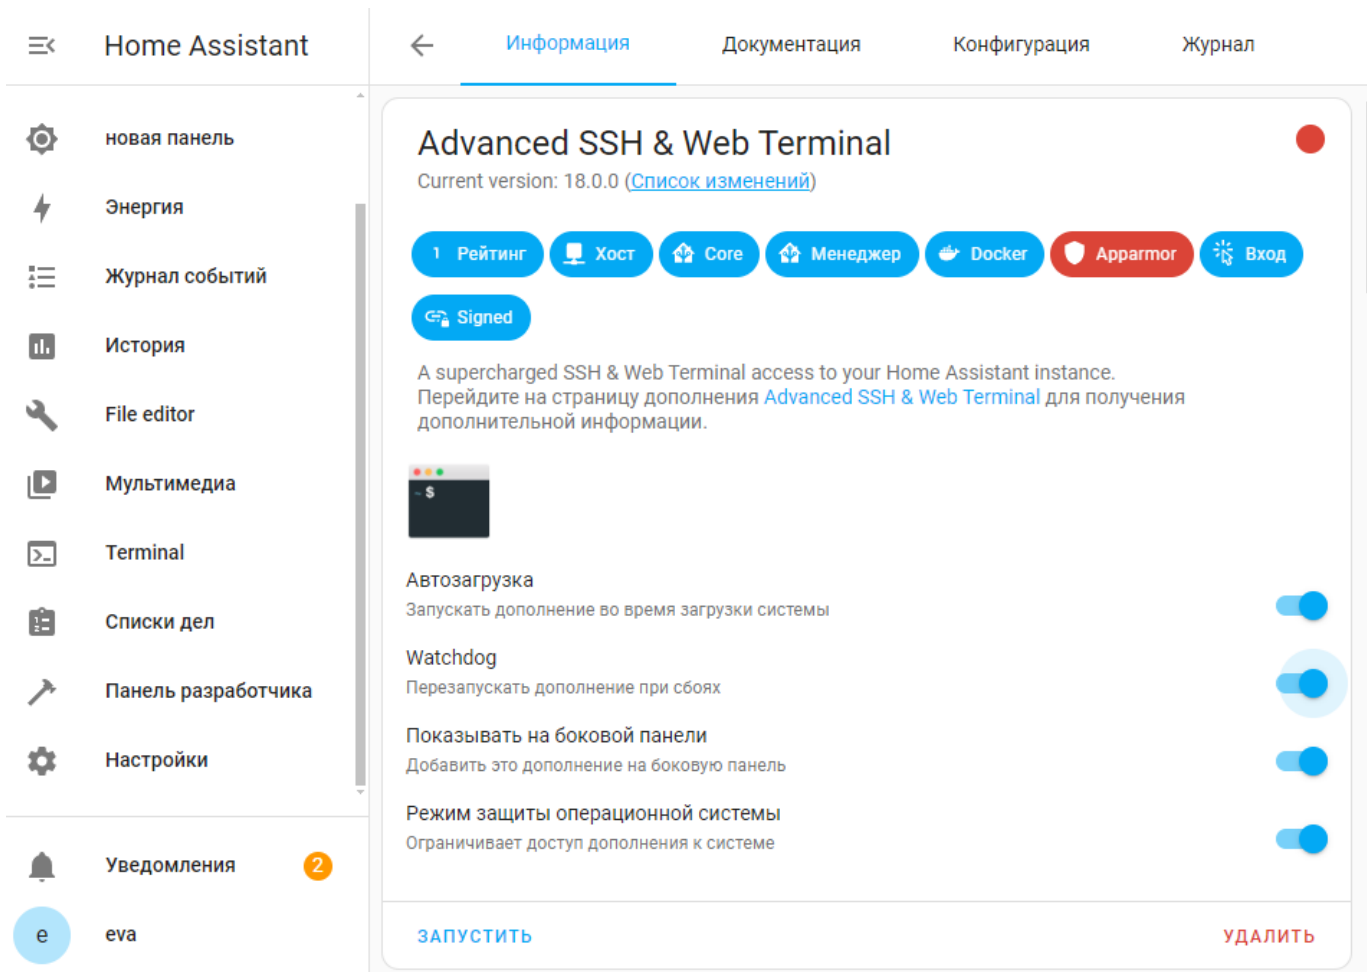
Home Assistant

новая панель
Энергия
Журнал событий
История
File editor
Мультимедиа
Terminal
Списки дел
Панель разработчика
Настройки

Уведомления 2
e eva

Информация Документация Конфигурация Журнал

Advanced SSH & Web Terminal

Current version: 18.0.0 (Список изменений)

1 Рейтинг Хост Core Менеджер Docker Apparmor Вход

Signed

A supercharged SSH & Web Terminal access to your Home Assistant instance.
Перейдите на страницу дополнения Advanced SSH & Web Terminal для получения дополнительной информации.

$

Автозагрузка
Запускать дополнение во время загрузки системы

Watchdog
Перезапускать дополнение при сбоях

Показывать на боковой панели
Добавить это дополнение на боковую панель

Режим защиты операционной системы
Ограничивает доступ дополнения к системе

ЗАПУСТИТЬ УДАЛИТЬ